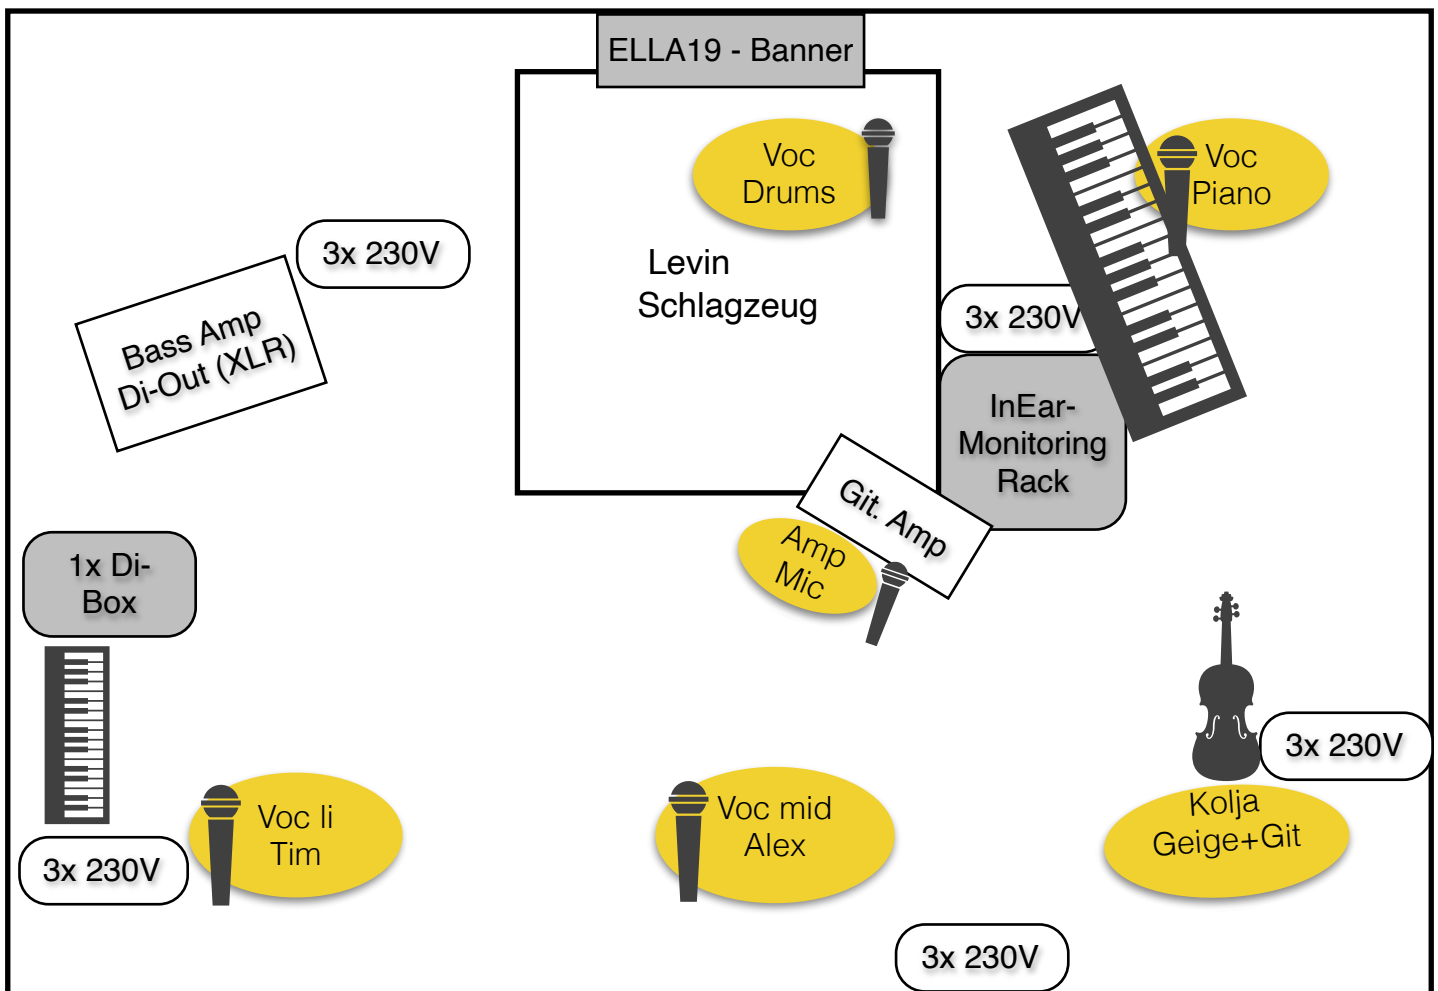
ELLA19 - Banner

Voc Drums

Levin Schlagzeug

Voc Piano

3x 230V

Bass Amp Di-Out (XLR)

3x 230V

InEar-Monitoring Rack

Git. Amp

Amp Mic

1x Di-Box

3x 230V

3x 230V

Voc li Tim

Voc mid Alex

Kolja Geige+Git

3x 230V